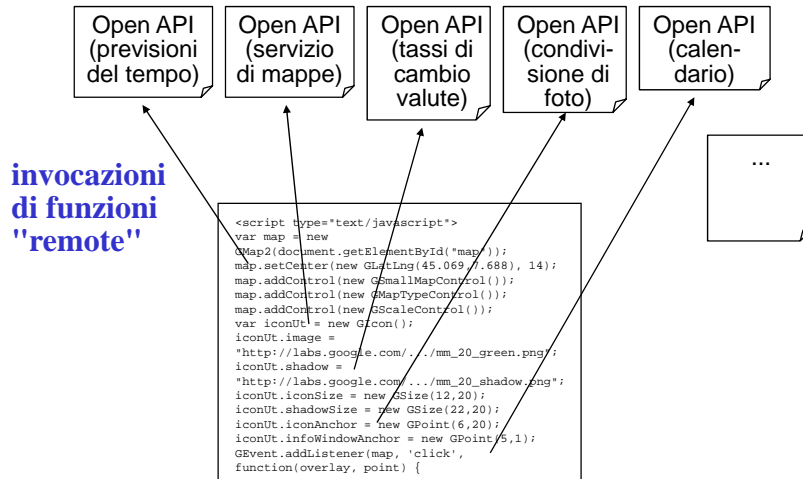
Open API (previsioni del tempo)

Open API (servizio di mappe)

Open API (tassi di cambio valute)

Open API (condivisione di foto)

Open API (calendario)

...

invocazioni di funzioni "remote"

<script type="text/javascript">
var map = new
GMap2(document.getElementById("map"));
map.setCenter(new GLatLng(45.069,7.688), 14);
map.addControl(new GSmallMapControl());
map.addControl(new GMapTypeControl());
map.addControl(new GScaleControl());
var iconUt = new GIcon();
iconUt.image =
"http://labs.google.com/.../mm_20_green.png";
iconUt.shadow =
"http://labs.google.com/.../mm_20_shadow.png";
iconUt.iconSize = new GSize(12,20);
iconUt.shadowSize = new GSize(22,20);
iconUt.iconAnchor = new GPoint(6,20);
iconUt.infoWindowAnchor = new GPoint(5,1);
GEvent.addListener(map, 'click',
function(overlay, point) {